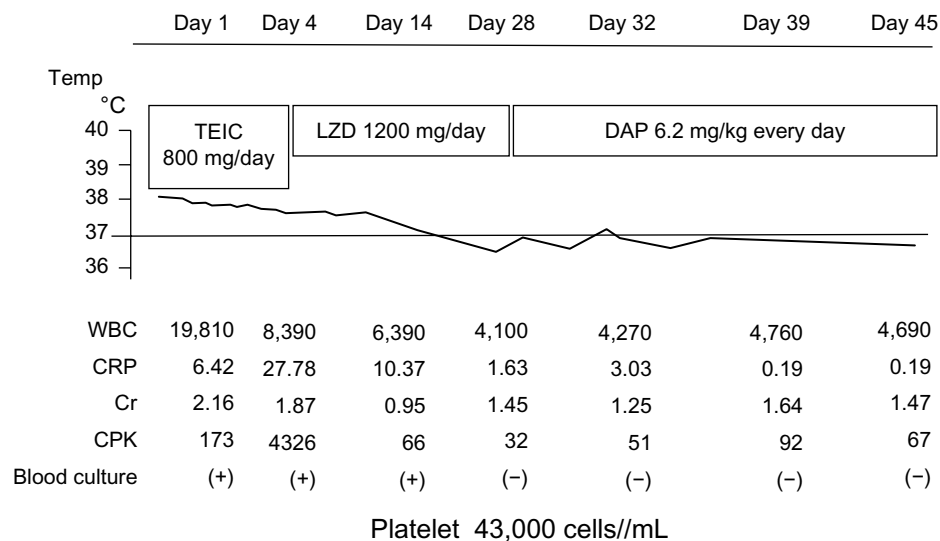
Day 1 Day 4 Day 14 Day 28 Day 32 Day 39 Day 45

Temp
°C
40
39
38
37
36

TEIC 800 mg/day

LZD 1200 mg/day

DAP 6.2 mg/kg every day

| | Day 1 | Day 4 | Day 14 | Day 28 | Day 32 | Day 39 | Day 45 |
|---|---|---|---|---|---|---|---|
| WBC | 19,810 | 8,390 | 6,390 | 4,100 | 4,270 | 4,760 | 4,690 |
| CRP | 6.42 | 27.78 | 10.37 | 1.63 | 3.03 | 0.19 | 0.19 |
| Cr | 2.16 | 1.87 | 0.95 | 1.45 | 1.25 | 1.64 | 1.47 |
| CPK | 173 | 4326 | 66 | 32 | 51 | 92 | 67 |
| Blood culture | (+) | (+) | (+) | (−) | (−) | (−) | (−) |

Platelet 43,000 cells//mL